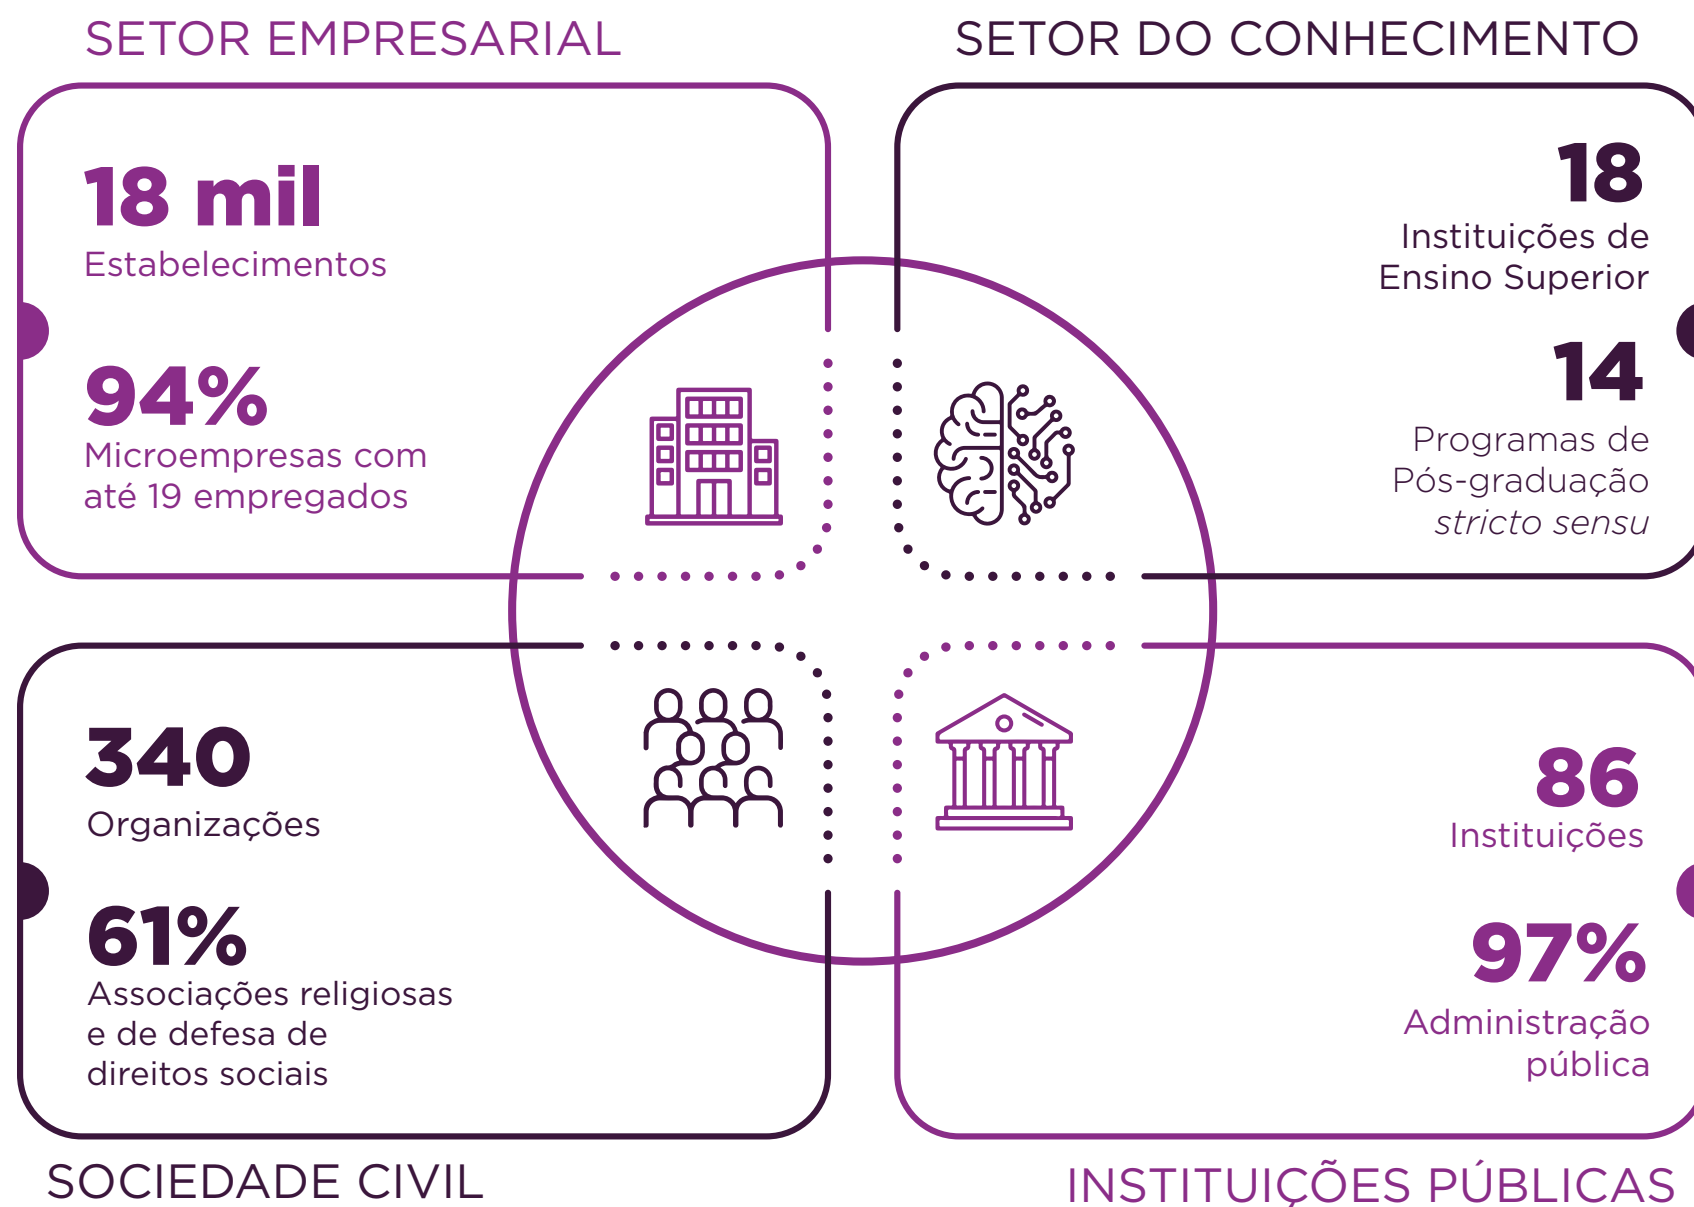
SETOR EMPRESARIAL

18 mil
Estabelecimentos

94%
Microempresas com até 19 empregados

SETOR DO CONHECIMENTO

18
Instituições de Ensino Superior

14
Programas de Pós-graduação *stricto sensu*

340
Organizações

61%
Associações religiosas e de defesa de direitos sociais

SOCIEDADE CIVIL

86
Instituições

97%
Administração pública

INSTITUIÇÕES PÚBLICAS